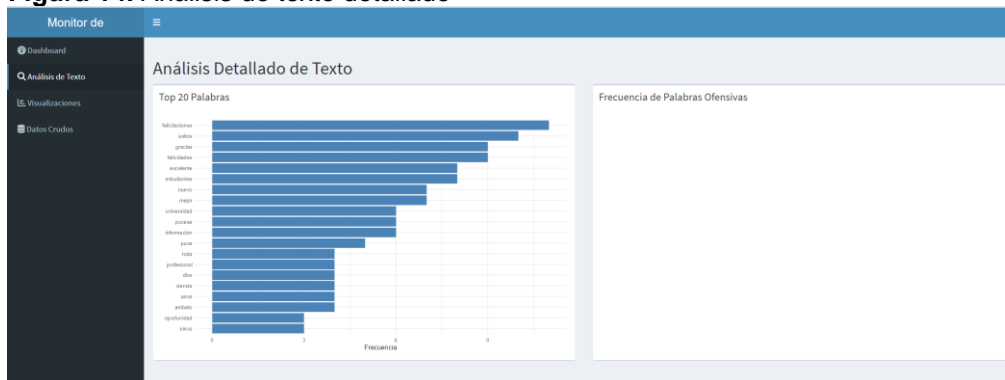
Figura 7: Análisis de texto detallado

Monitor de

Dashboard
Análisis de Texto
Visualizaciones
Datos Crudos

Análisis Detallado de Texto

Top 20 Palabras

felicitaciones
exitos
gracias
felicidades
excelente
estudiantes
nuevo
mejor
universidad
pucesa
informacion
para
toda
profesional
dios
ciencia
anos
ambato
oportunidad
vinos

0 3 6 9
Frecuencia

Frecuencia de Palabras Ofensivas